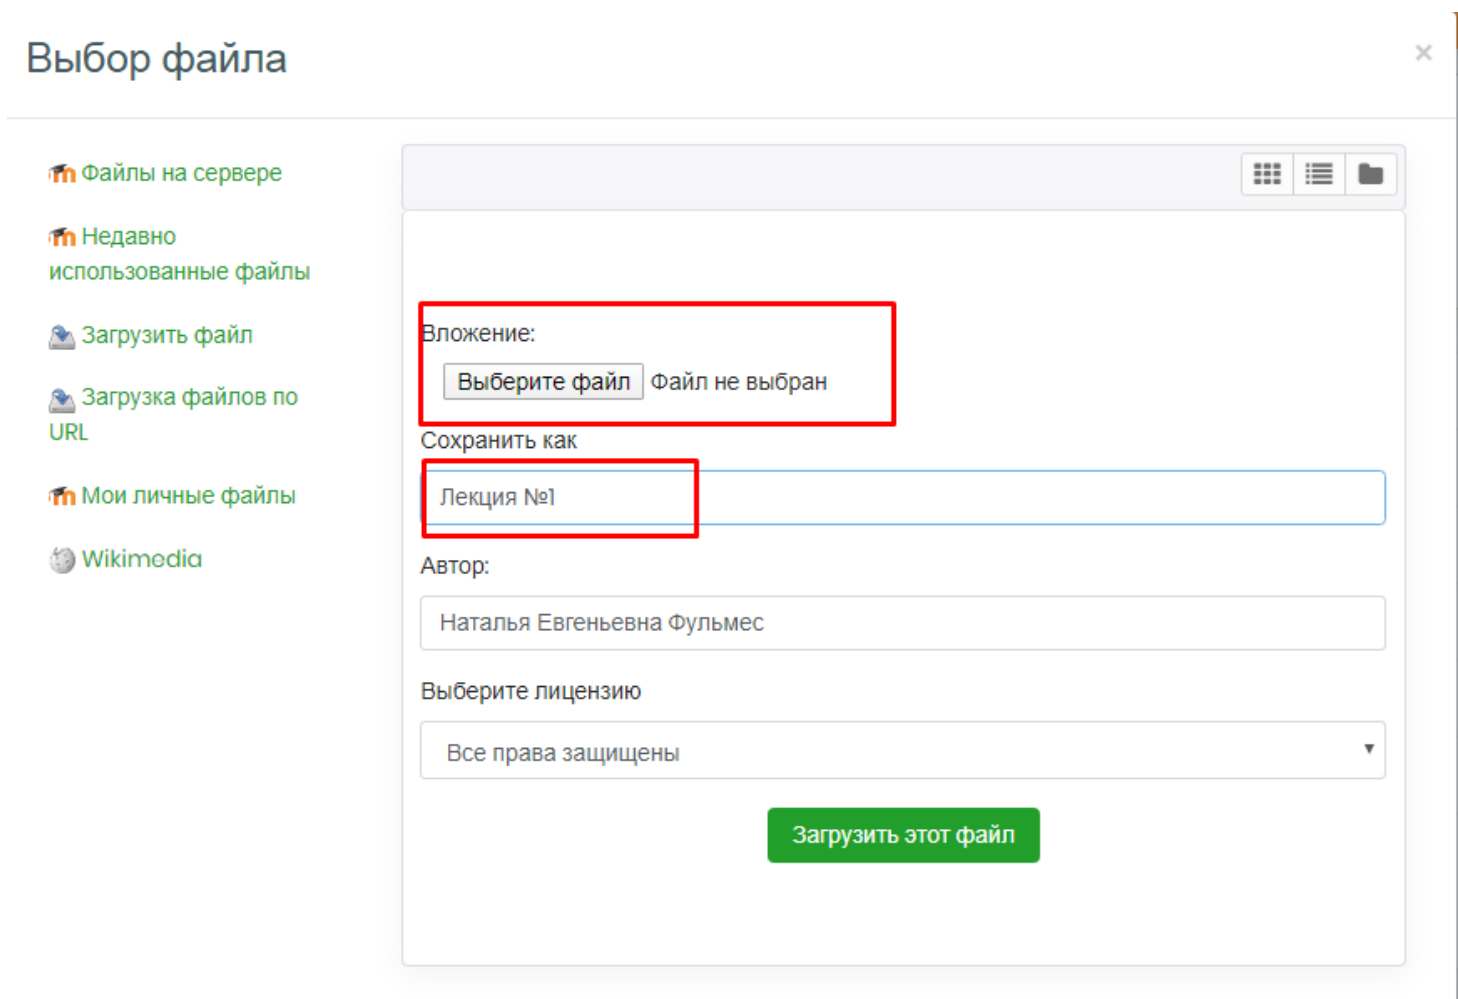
Выбор файла

×

Файлы на сервере

Недавно использованные файлы

Загрузить файл

Загрузка файлов по URL

Мои личные файлы

Wikimedia

Вложение:

Выберите файл Файл не выбран

Сохранить как

Лекция №1

Автор:

Наталья Евгеньевна Фульмес

Выберите лицензию

Все права защищены

Загрузить этот файл